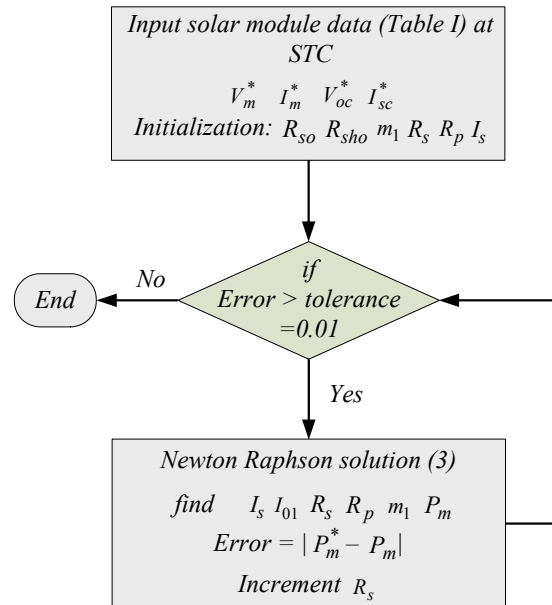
Input solar module data (Table I) at STC

$V_m^*$ $I_m^*$ $V_{oc}^*$ $I_{sc}^*$

Initialization: $R_{so}$ $R_{sho}$ $m_1$ $R_s$ $R_p$ $I_s$

if
Error > tolerance
=0.01

No

End

Yes

Newton Raphson solution (3)

find $I_s$ $I_{01}$ $R_s$ $R_p$ $m_1$ $P_m$

Error = $| P_m^* - P_m|$

Increment $R_s$